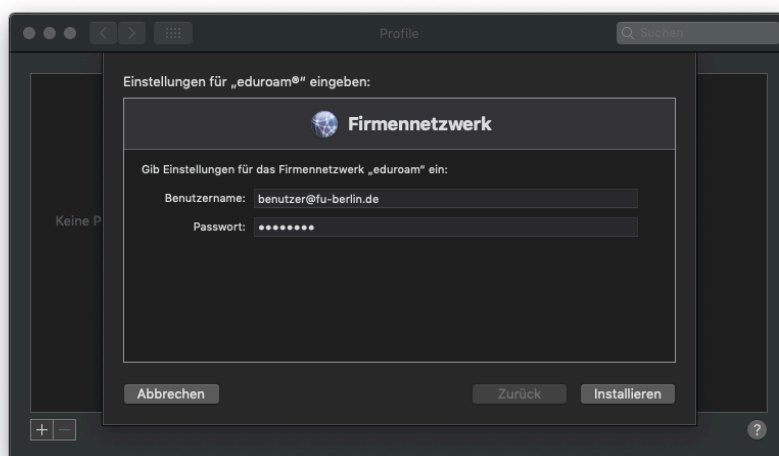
Profile

Suchen

Einstellungen für „eduroam®“ eingeben:

Firmennetzwerk

Gib Einstellungen für das Firmennetzwerk „eduroam“ ein:

Benutzername: benutzer@fu-berlin.de

Passwort: ••••••••

Keine P

Abbrechen

Zurück

Installieren

+ −

?